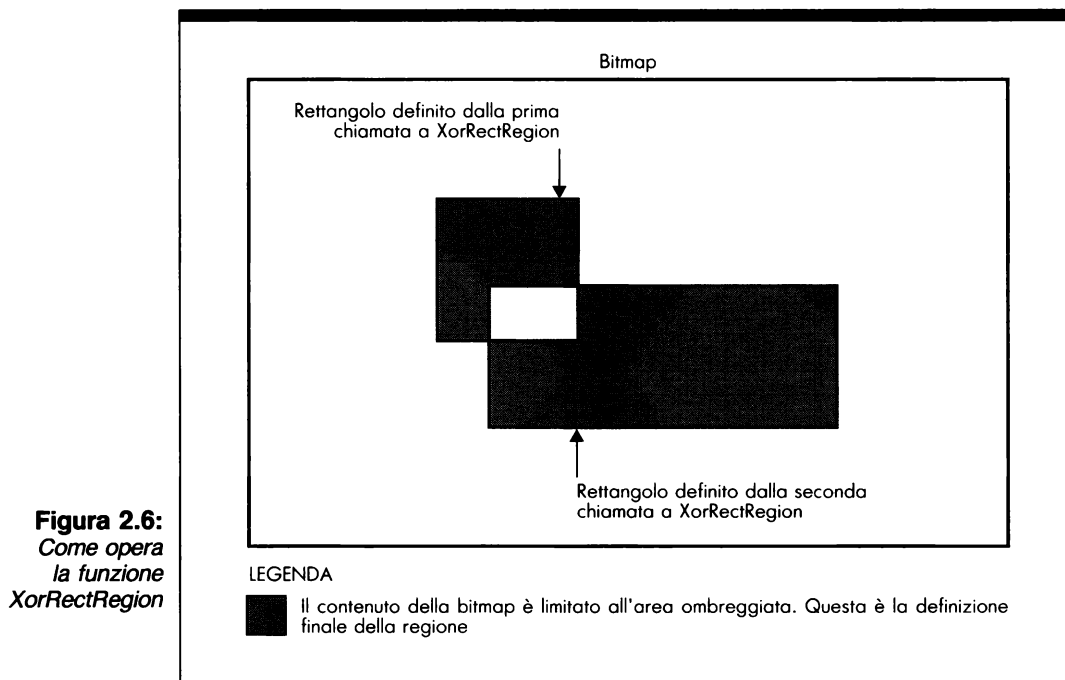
Bitmap

Rettangolo definito dalla prima chiamata a XorRectRegion

Rettangolo definito dalla seconda chiamata a XorRectRegion

**Figura 2.6:** *Come opera la funzione XorRectRegion*

LEGENDA

Il contenuto della bitmap è limitato all'area ombreggiata. Questa è la definizione finale della regione